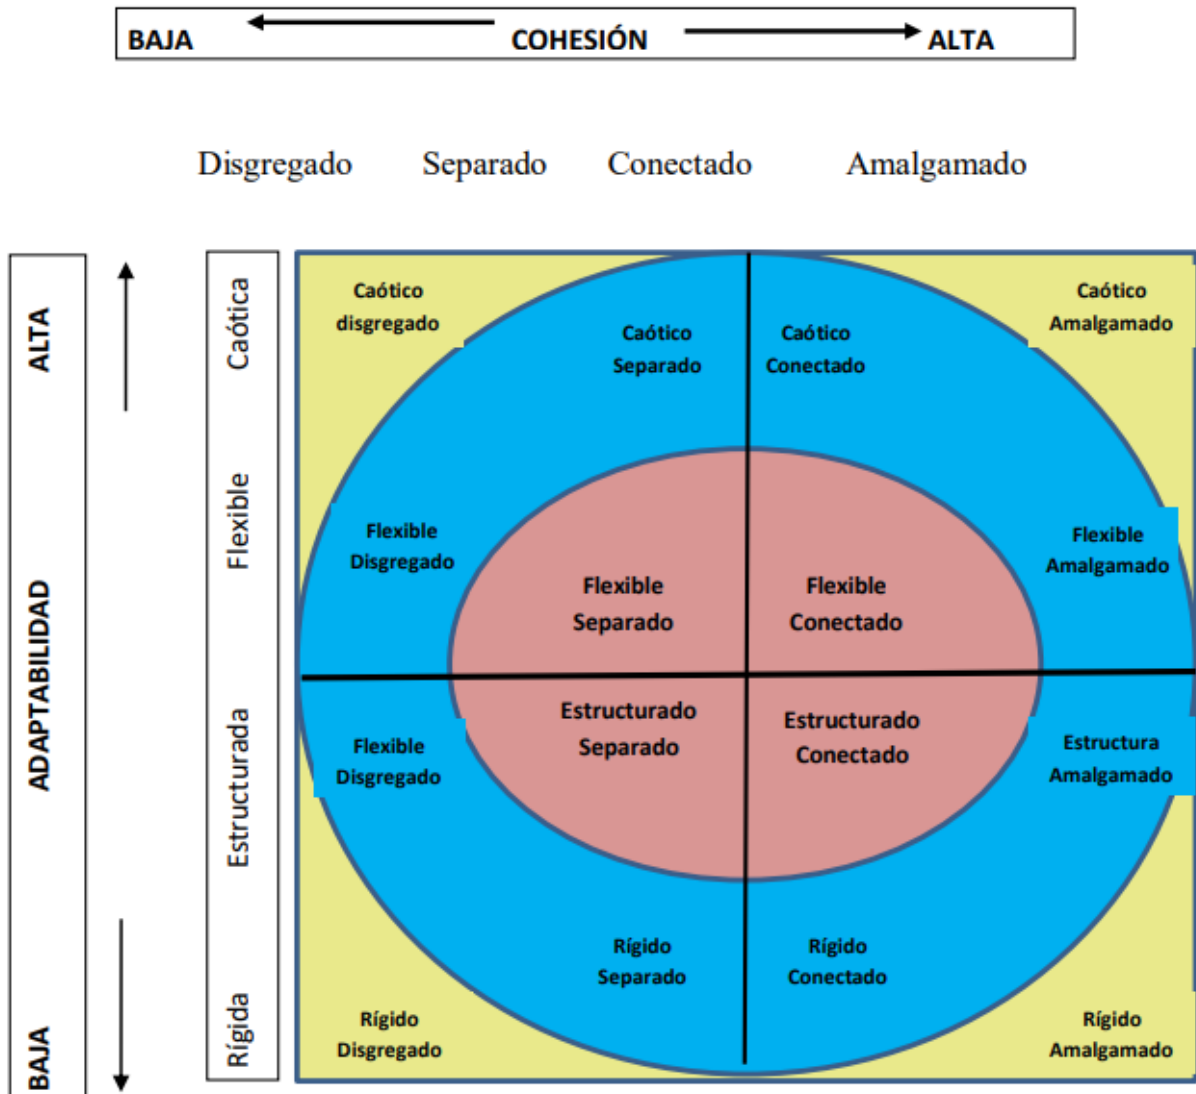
BAJA COHESIÓN ALTA

Disgregado Separado Conectado Amalgamado

ALTA

ADAPTABILIDAD

BAJA

Caótica

Flexible

Estructurada

Rígida

Caótico disgregado

Caótico Separado

Caótico Conectado

Caótico Amalgamado

Flexible Disgregado

Flexible Separado

Flexible Conectado

Flexible Amalgamado

Flexible Disgregado

Estructurado Separado

Estructurado Conectado

Estructura Amalgamado

Rígido Separado

Rígido Conectado

Rígido Disgregado

Rígido Amalgamado